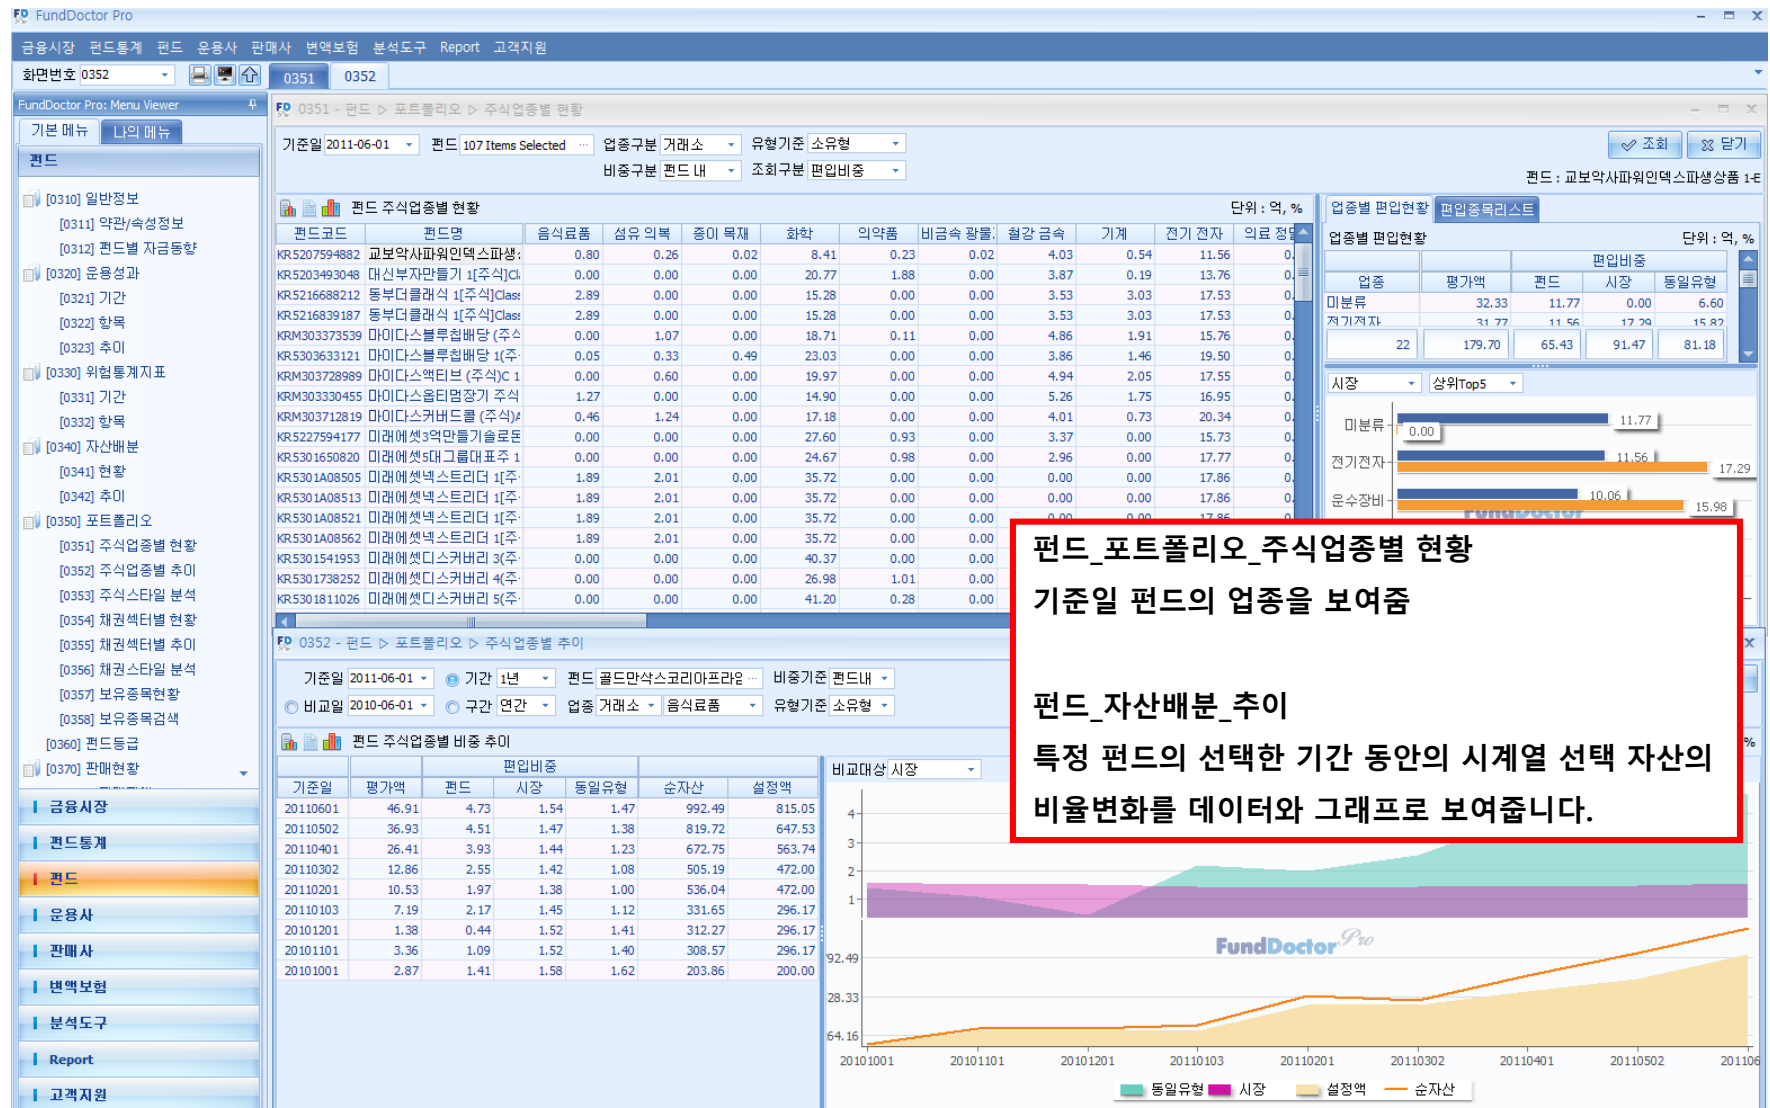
FundDoctor Pro

금융시장 펀드통계 펀드 운용사 판매사 변액보험 분석도구 Report 고객지원

화면번호 0352

0351 0352

FundDoctor Pro: Menu Viewer

기본 메뉴 나의 메뉴

펀드

[0310] 일반정보
[0311] 약관/속성정보
[0312] 펀드별 자금동향
[0320] 운용성과
[0321] 기간
[0322] 항목
[0323] 추이
[0330] 위험통계지표
[0331] 기간
[0332] 항목
[0340] 자산배분
[0341] 현황
[0342] 추이
[0350] 포트폴리오
[0351] 주식업종별 현황
[0352] 주식업종별 추이
[0353] 주식스타일 분석
[0354] 채권섹터별 현황
[0355] 채권섹터별 추이
[0356] 채권스타일 분석
[0357] 보유종목현황
[0358] 보유종목검색
[0360] 펀드등급
[0370] 판매현황

금융시장
펀드통계
펀드
운용사
판매사
변액보험
분석도구
Report
고객지원

0351 - 펀드 ▷ 포트폴리오 ▷ 주식업종별 현황

기준일 2011-06-01 펀드 107 Items Selected 업종구분 거래소 유형기준 소유형
비중구분 펀드 내 조회구분 편입비중

조회 닫기

펀드 : 교보악사파워인덱스파생상품 1-E

펀드 주식업종별 현황 단위 : 억, %

| 펀드코드 | 펀드명 | 음식료품 | 섬유 의복 | 종이 목재 | 화학 | 의약품 | 비금속 광물 | 철강 금속 | 기계 | 전기 전자 | 의료 정 |
|---|---|---|---|---|---|---|---|---|---|---|---|
| KR5207594882 | 교보악사파워인덱스파생 | 0.80 | 0.26 | 0.02 | 8.41 | 0.23 | 0.02 | 4.03 | 0.54 | 11.56 | 0. |
| KR5203493048 | 대신부자만들기 1[주식]Cl | 0.00 | 0.00 | 0.00 | 20.77 | 1.88 | 0.00 | 3.87 | 0.19 | 13.76 | 0. |
| KR5216688212 | 동부더클래식 1[주식]Class | 2.89 | 0.00 | 0.00 | 15.28 | 0.00 | 0.00 | 3.53 | 3.03 | 17.53 | 0. |
| KR5216839187 | 동부더클래식 1[주식]Class | 2.89 | 0.00 | 0.00 | 15.28 | 0.00 | 0.00 | 3.53 | 3.03 | 17.53 | 0. |
| KRM303373539 | 마이다스블루칩배당 (주스 | 0.00 | 1.07 | 0.00 | 18.71 | 0.11 | 0.00 | 4.86 | 1.91 | 15.76 | 0. |
| KR5303633121 | 마이다스블루칩배당 1(주 | 0.05 | 0.33 | 0.49 | 23.03 | 0.00 | 0.00 | 3.86 | 1.46 | 19.50 | 0. |
| KRM303728989 | 마이다스액티브 (주식)C 1 | 0.00 | 0.60 | 0.00 | 19.97 | 0.00 | 0.00 | 4.94 | 2.05 | 17.55 | 0. |
| KRM303330455 | 마이다스옵티멈장기 주식 | 1.27 | 0.00 | 0.00 | 14.90 | 0.00 | 0.00 | 5.26 | 1.75 | 16.95 | 0. |
| KRM303712819 | 마이다스커버드콜 (주식) | 0.46 | 1.24 | 0.00 | 17.18 | 0.00 | 0.00 | 4.01 | 0.73 | 20.34 | 0. |
| KR5227594177 | 미래에셋3억만들기솔로몬 | 0.00 | 0.00 | 0.00 | 27.60 | 0.93 | 0.00 | 3.37 | 0.00 | 15.73 | 0. |
| KR5301650820 | 미래에셋5대그룹대표주 1 | 0.00 | 0.00 | 0.00 | 24.67 | 0.98 | 0.00 | 2.96 | 0.00 | 17.77 | 0. |
| KR5301A08505 | 미래에셋넥스트리더 1[주 | 1.89 | 2.01 | 0.00 | 35.72 | 0.00 | 0.00 | 0.00 | 0.00 | 17.86 | 0. |
| KR5301A08513 | 미래에셋넥스트리더 1[주 | 1.89 | 2.01 | 0.00 | 35.72 | 0.00 | 0.00 | 0.00 | 0.00 | 17.86 | 0. |
| KR5301A08521 | 미래에셋넥스트리더 1[주 | 1.89 | 2.01 | 0.00 | 35.72 | 0.00 | 0.00 | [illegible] | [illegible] | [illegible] | |
| KR5301A08562 | 미래에셋넥스트리더 1[주 | 1.89 | 2.01 | 0.00 | 35.72 | 0.00 | 0.00 | | | | |
| KR5301541953 | 미래에셋디스커버리 3(주 | 0.00 | 0.00 | 0.00 | 40.37 | 0.00 | 0.00 | | | | |
| KR5301738252 | 미래에셋디스커버리 4(주 | 0.00 | 0.00 | 0.00 | 26.98 | 1.01 | 0.00 | | | | |
| KR5301811026 | 미래에셋디스커버리 5(주 | 0.00 | 0.00 | 0.00 | 41.20 | 0.28 | 0.00 | | | | |

업종별 편입현황 편입종목리스트

업종별 편입현황 단위 : 억, %

| 업종 | 평가액 | 편입비중 펀드 | 시장 | 동일유형 |
|---|---|---|---|---|
| 미분류 | 32.33 | 11.77 | 0.00 | 6.60 |
| 전기전자 | 31.77 | 11.56 | 17.29 | 15.82 |
| 22 | 179.70 | 65.43 | 91.47 | 81.18 |

시장 상위Top5

미분류 11.77 0.00
전기전자 11.56 17.29
운수장비 10.06 15.98

펀드_포트폴리오_주식업종별 현황
기준일 펀드의 업종을 보여줌

펀드_자산배분_추이
특정 펀드의 선택한 기간 동안의 시계열 선택 자산의 비율변화를 데이터와 그래프로 보여줍니다.

0352 - 펀드 ▷ 포트폴리오 ▷ 주식업종별 추이

기준일 2011-06-01 기간 1년 펀드 골드만삭스코리아프라임 비중기준 펀드내
비교일 2010-06-01 구간 연간 업종 거래소 음식료품 유형기준 소유형

펀드 주식업종별 비중 추이

| 기준일 | 평가액 | 편입비중 펀드 | 시장 | 동일유형 | 순자산 | 설정액 |
|---|---|---|---|---|---|---|
| 20110601 | 46.91 | 4.73 | 1.54 | 1.47 | 992.49 | 815.05 |
| 20110502 | 36.93 | 4.51 | 1.47 | 1.38 | 819.72 | 647.53 |
| 20110401 | 26.41 | 3.93 | 1.44 | 1.23 | 672.75 | 563.74 |
| 20110302 | 12.86 | 2.55 | 1.42 | 1.08 | 505.19 | 472.00 |
| 20110201 | 10.53 | 1.97 | 1.38 | 1.00 | 536.04 | 472.00 |
| 20110103 | 7.19 | 2.17 | 1.45 | 1.12 | 331.65 | 296.17 |
| 20101201 | 1.38 | 0.44 | 1.52 | 1.41 | 312.27 | 296.17 |
| 20101101 | 3.36 | 1.09 | 1.52 | 1.40 | 308.57 | 296.17 |
| 20101001 | 2.87 | 1.41 | 1.58 | 1.62 | 203.86 | 200.00 |

비교대상 시장

4 3 2 1
92.49 28.33 64.16

FundDoctor Pro

20101001 20101101 20101201 20110103 20110201 20110302 20110401 20110502 201106

동일유형 시장 설정액 순자산